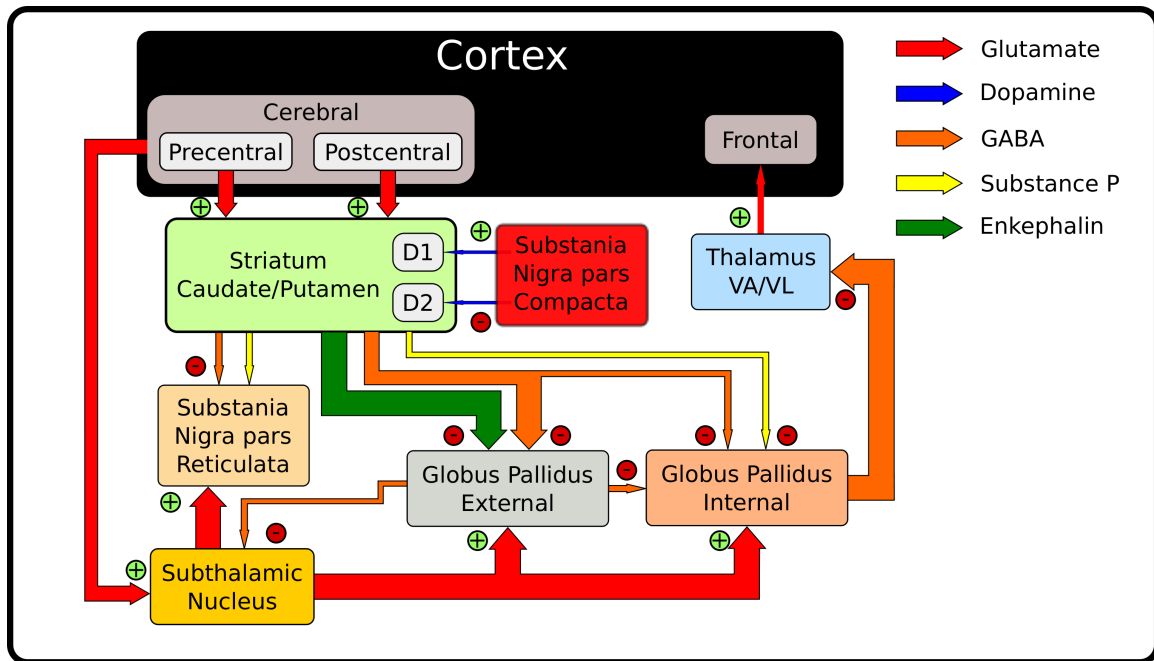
Cortex

Cerebral

Precentral

Postcentral

Frontal

Glutamate

Dopamine

GABA

Substance P

Enkephalin

Striatum Caudate/Putamen

D1

D2

Substania Nigra pars Compacta

Thalamus VA/VL

Substania Nigra pars Reticulata

Globus Pallidus External

Globus Pallidus Internal

Subthalamic Nucleus